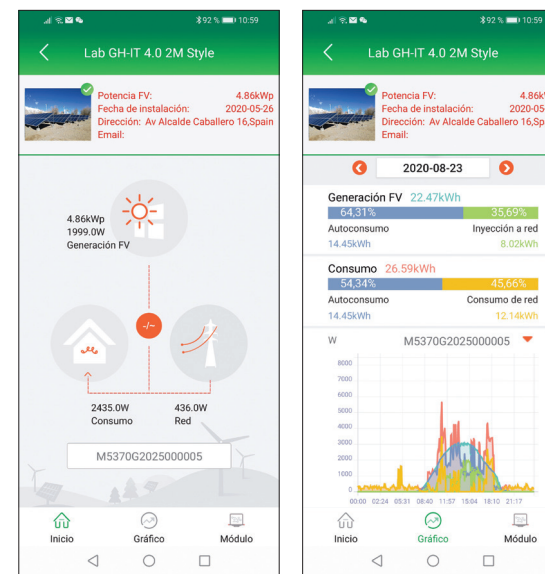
92 % 10:59

Lab GH-IT 4.0 2M Style

Potencia FV: 4.86kWp
Fecha de instalación: 2020-05-26
Dirección: Av Alcalde Caballero 16,Spain
Email:

4.86kWp
1999.0W
Generación FV

-/-

2435.0W
Consumo

436.0W
Red

M5370G2025000005

Inicio
Gráfico
Módulo

92 % 10:59

Lab GH-IT 4.0 2M Style

Potencia FV: 4.86k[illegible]
Fecha de instalación: 2020-05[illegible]
Dirección: Av Alcalde Caballero 16,Spa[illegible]
Email:

2020-08-23

Generación FV 22.47kWh
64,31%
35,69%
Autoconsumo
Inyección a red
14.45kWh
8.02kWh

Consumo 26.59kWh
54,34%
45,66%
Autoconsumo
Consumo de red
14.45kWh
12.14kWh

W
M5370G2025000005

8000
7000
6000
5000
4000
3000
2000
1000
0
00:00 02:24 05:31 08:40 11:57 15:04 18:10 21:17

Inicio
Gráfico
Módulo